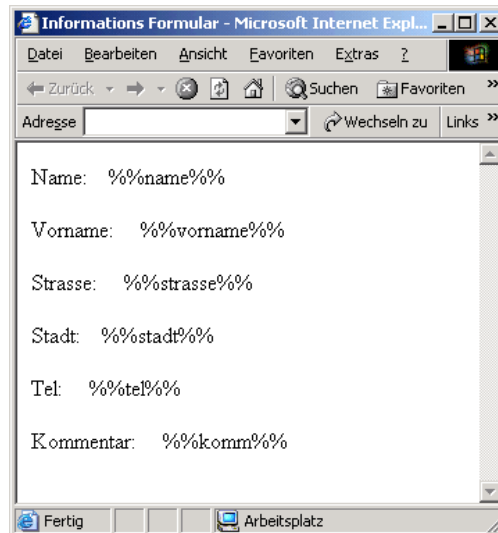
Informations Formular - Microsoft Internet Expl...

Datei Bearbeiten Ansicht Favoriten Extras ?

Zurück Suchen Favoriten

Adresse Wechseln zu Links

Name: %%name%%

Vorname: %%vorname%%

Strasse: %%strasse%%

Stadt: %%stadt%%

Tel: %%tel%%

Kommentar: %%komm%%

Fertig Arbeitsplatz